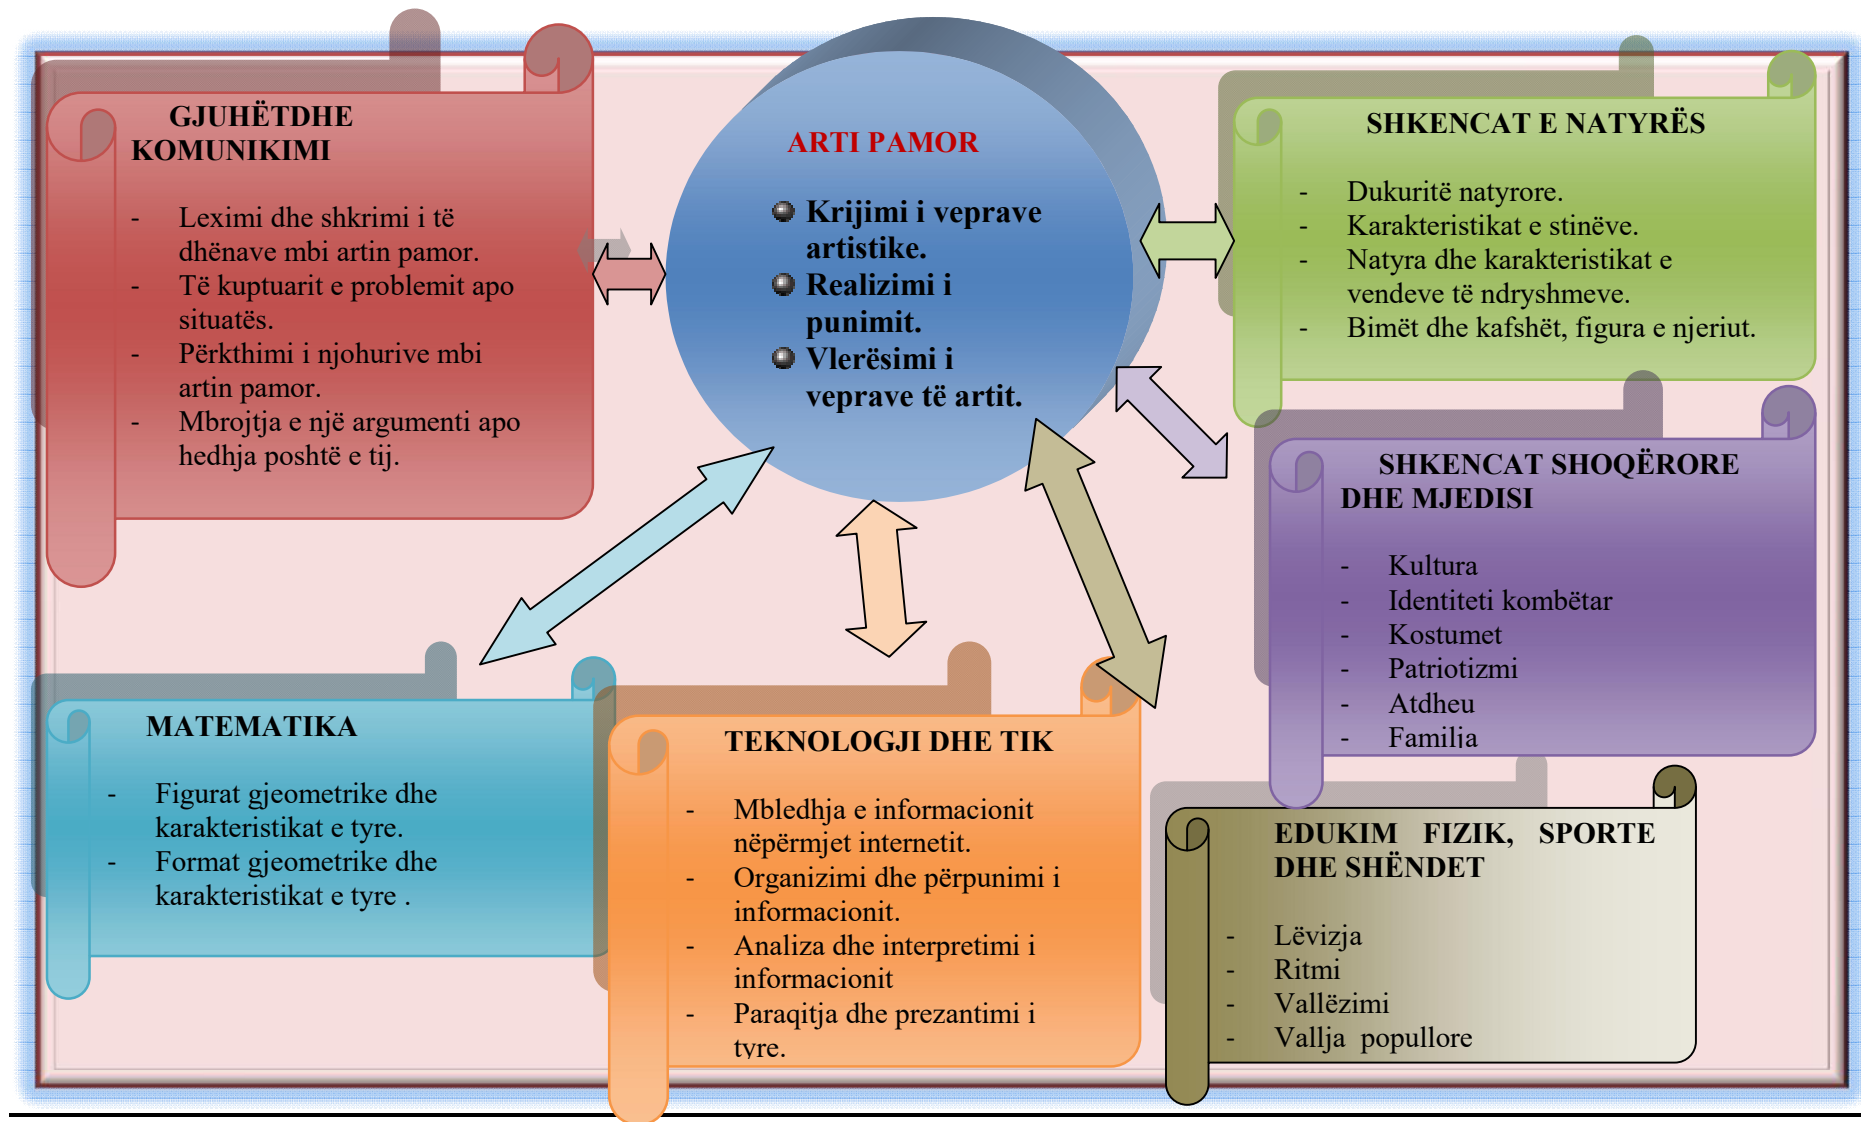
GJUHËTDHE KOMUNIKIMI

- Leximi dhe shkrimi i të dhënave mbi artin pamor.
- Të kuptuarit e problemit apo situatës.
- Përkthimi i njohurive mbi artin pamor.
- Mbrojtja e një argumenti apo hedhja poshtë e tij.

ARTI PAMOR

Krijimi i veprave artistike.
Realizimi i punimit.
Vlerësimi i veprave të artit.

SHKENCAT E NATYRËS

- Dukuritë natyrore.
- Karakteristikat e stinëve.
- Natyra dhe karakteristikat e vendeve të ndryshmeve.
- Bimët dhe kafshët, figura e njeriut.

SHKENCAT SHOQËRORE DHE MJEDISI

- Kultura
- Identiteti kombëtar
- Kostumet
- Patriotizmi
- Atdheu
- Familia

MATEMATIKA

- Figurat gjeometrike dhe karakteristikat e tyre.
- Format gjeometrike dhe karakteristikat e tyre .

TEKNOLOGJI DHE TIK

- Mbledhja e informacionit nëpërmjet internetit.
- Organizimi dhe përpunimi i informacionit.
- Analiza dhe interpretimi i informacionit
- Paraqitja dhe prezantimi i tyre.

EDUKIM FIZIK, SPORTE DHE SHËNDET

- Lëvizja
- Ritmi
- Vallëzimi
- Vallja popullore